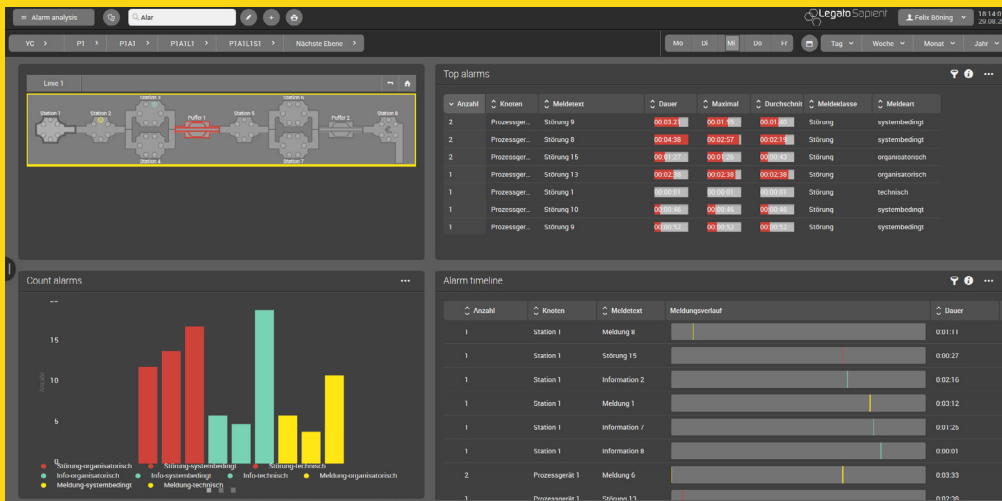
Alarm analysis

Alar

Legato Sapient

Felix Böning

18:14:0
29.08.2

YC

P1

P1A1

P1A1L1

P1A1L1S1

Nächste Ebene

Mo

Di

Mi

Do

Fr

Tag

Woche

Monat

Jahr

Linie 1

Station 1

Station 2

Station 3

Puffer 1

Station 5

Station 6

Puffer 2

Station 8

Station 4

Station 7

Top alarms

| Anzahl | Knoten | Meldetext | Dauer | Maximal | Durchschnit | Meldeklasse | Meldeart |
|---|---|---|---|---|---|---|---|
| 2 | Prozessger... | Störung 9 | 00:03:2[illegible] | 00:01:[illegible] | 00:01:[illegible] | Störung | systembedingt |
| 2 | Prozessger... | Störung 8 | 00:04:38 | 00:02:57 | 00:02:19 | Störung | systembedingt |
| 2 | Prozessger... | Störung 15 | 00:01:27 | 00:01:26 | 00:00:43 | Störung | organisatorisch |
| 1 | Prozessger... | Störung 13 | 00:02:38 | 00:02:38 | 00:02:38 | Störung | organisatorisch |
| 1 | Prozessger... | Störung 1 | 00:00:01 | 00:00:01 | 00:00:01 | Störung | technisch |
| 1 | Prozessger... | Störung 10 | 00:00:46 | 00:00:46 | 00:00:46 | Störung | systembedingt |
| 1 | Prozessger... | Störung 9 | 00:00:52 | 00:00:52 | 00:00:52 | Störung | systembedingt |

Count alarms

Anzahl

15

10

5

0

Störung-organisatorisch
Störung-systembedingt
Störung-technisch
Info-organisatorisch
Info-systembedingt
Info-technisch
Meldung-organisatorisch
Meldung-systembedingt
Meldung-technisch

Alarm timeline

| Anzahl | Knoten | Meldetext | Meldungsverlauf | Dauer |
|---|---|---|---|---|
| 1 | Station 1 | Meldung 8 | | 0:01:11 |
| 1 | Station 1 | Störung 15 | | 0:00:27 |
| 1 | Station 1 | Information 2 | | 0:02:16 |
| 1 | Station 1 | Meldung 1 | | 0:03:12 |
| 1 | Station 1 | Information 7 | | 0:01:26 |
| 1 | Station 1 | Information 8 | | 0:00:01 |
| 2 | Prozessgerät 1 | Meldung 6 | | 0:03:33 |
| 1 | Prozessgerät 1 | Störung 13 | | 0:02:38 |